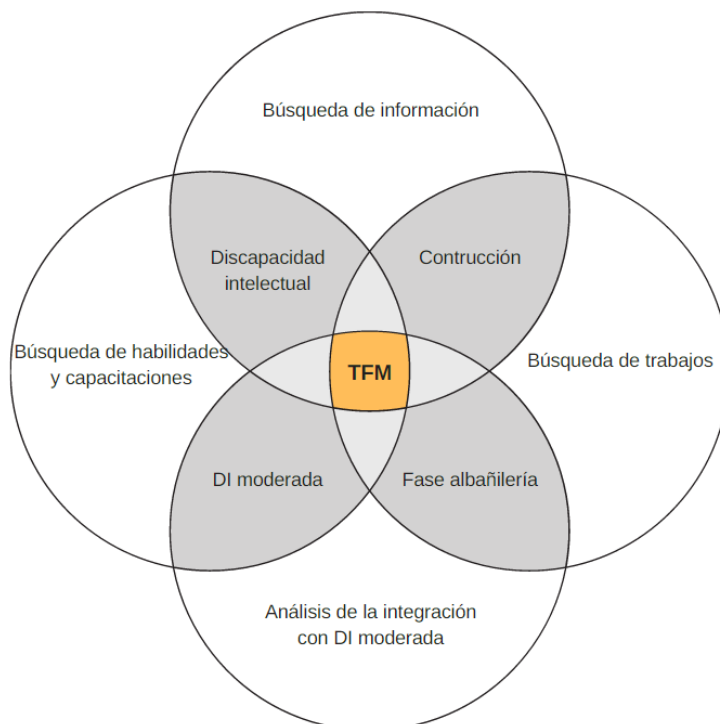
Búsqueda de información

Discapacidad intelectual

Contrucción

Búsqueda de habilidades y capacitaciones

TFM

Búsqueda de trabajos

DI moderada

Fase albañilería

Análisis de la integración con DI moderada